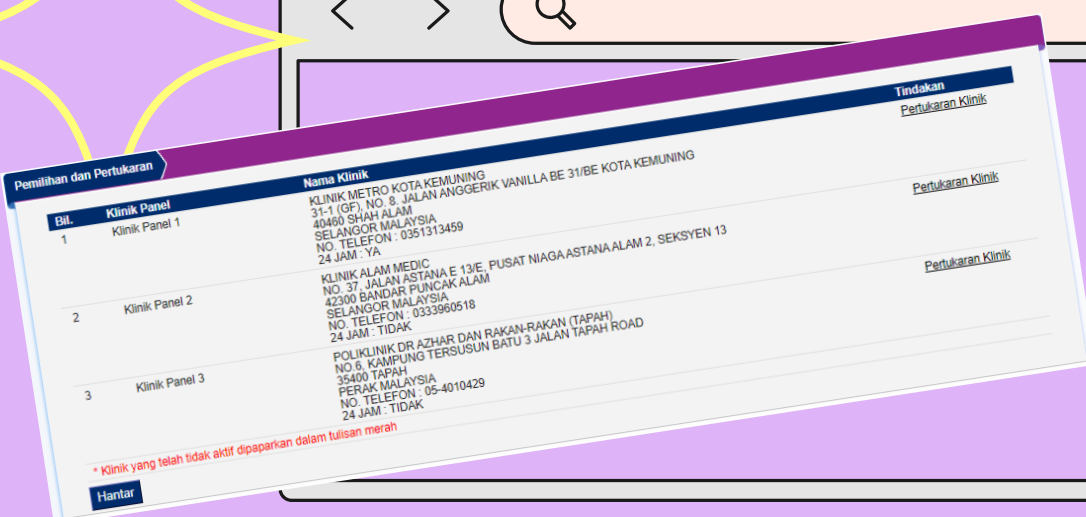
Pemilihan dan Pertukaran

| Bil. | Klinik Panel | Nama Klinik | Tindakan |
|---|---|---|---|
| 1 | Klinik Panel 1 | KLINIK METRO KOTA KEMUNING 31-1 (GF), NO. 8, JALAN ANGGERIK VANILLA BE 31/BE KOTA KEMUNING 40460 SHAH ALAM SELANGOR MALAYSIA NO. TELEFON : 0351313459 24 JAM : YA | Pertukaran Klinik |
| 2 | Klinik Panel 2 | KLINIK ALAM MEDIC NO. 37, JALAN ASTANA E 13/E, PUSAT NIAGA ASTANA ALAM 2, SEKSYEN 13 42300 BANDAR PUNCAK ALAM SELANGOR MALAYSIA NO. TELEFON : 0333960518 24 JAM : TIDAK | Pertukaran Klinik |
| 3 | Klinik Panel 3 | POLIKLINIK DR AZHAR DAN RAKAN-RAKAN (TAPAH) NO.6, KAMPUNG TERSUSUN BATU 3 JALAN TAPAH ROAD 35400 TAPAH PERAK MALAYSIA NO. TELEFON : 05-4010429 24 JAM : TIDAK | Pertukaran Klinik |

* Klinik yang telah tidak aktif dipaparkan dalam tulisan merah

Hantar